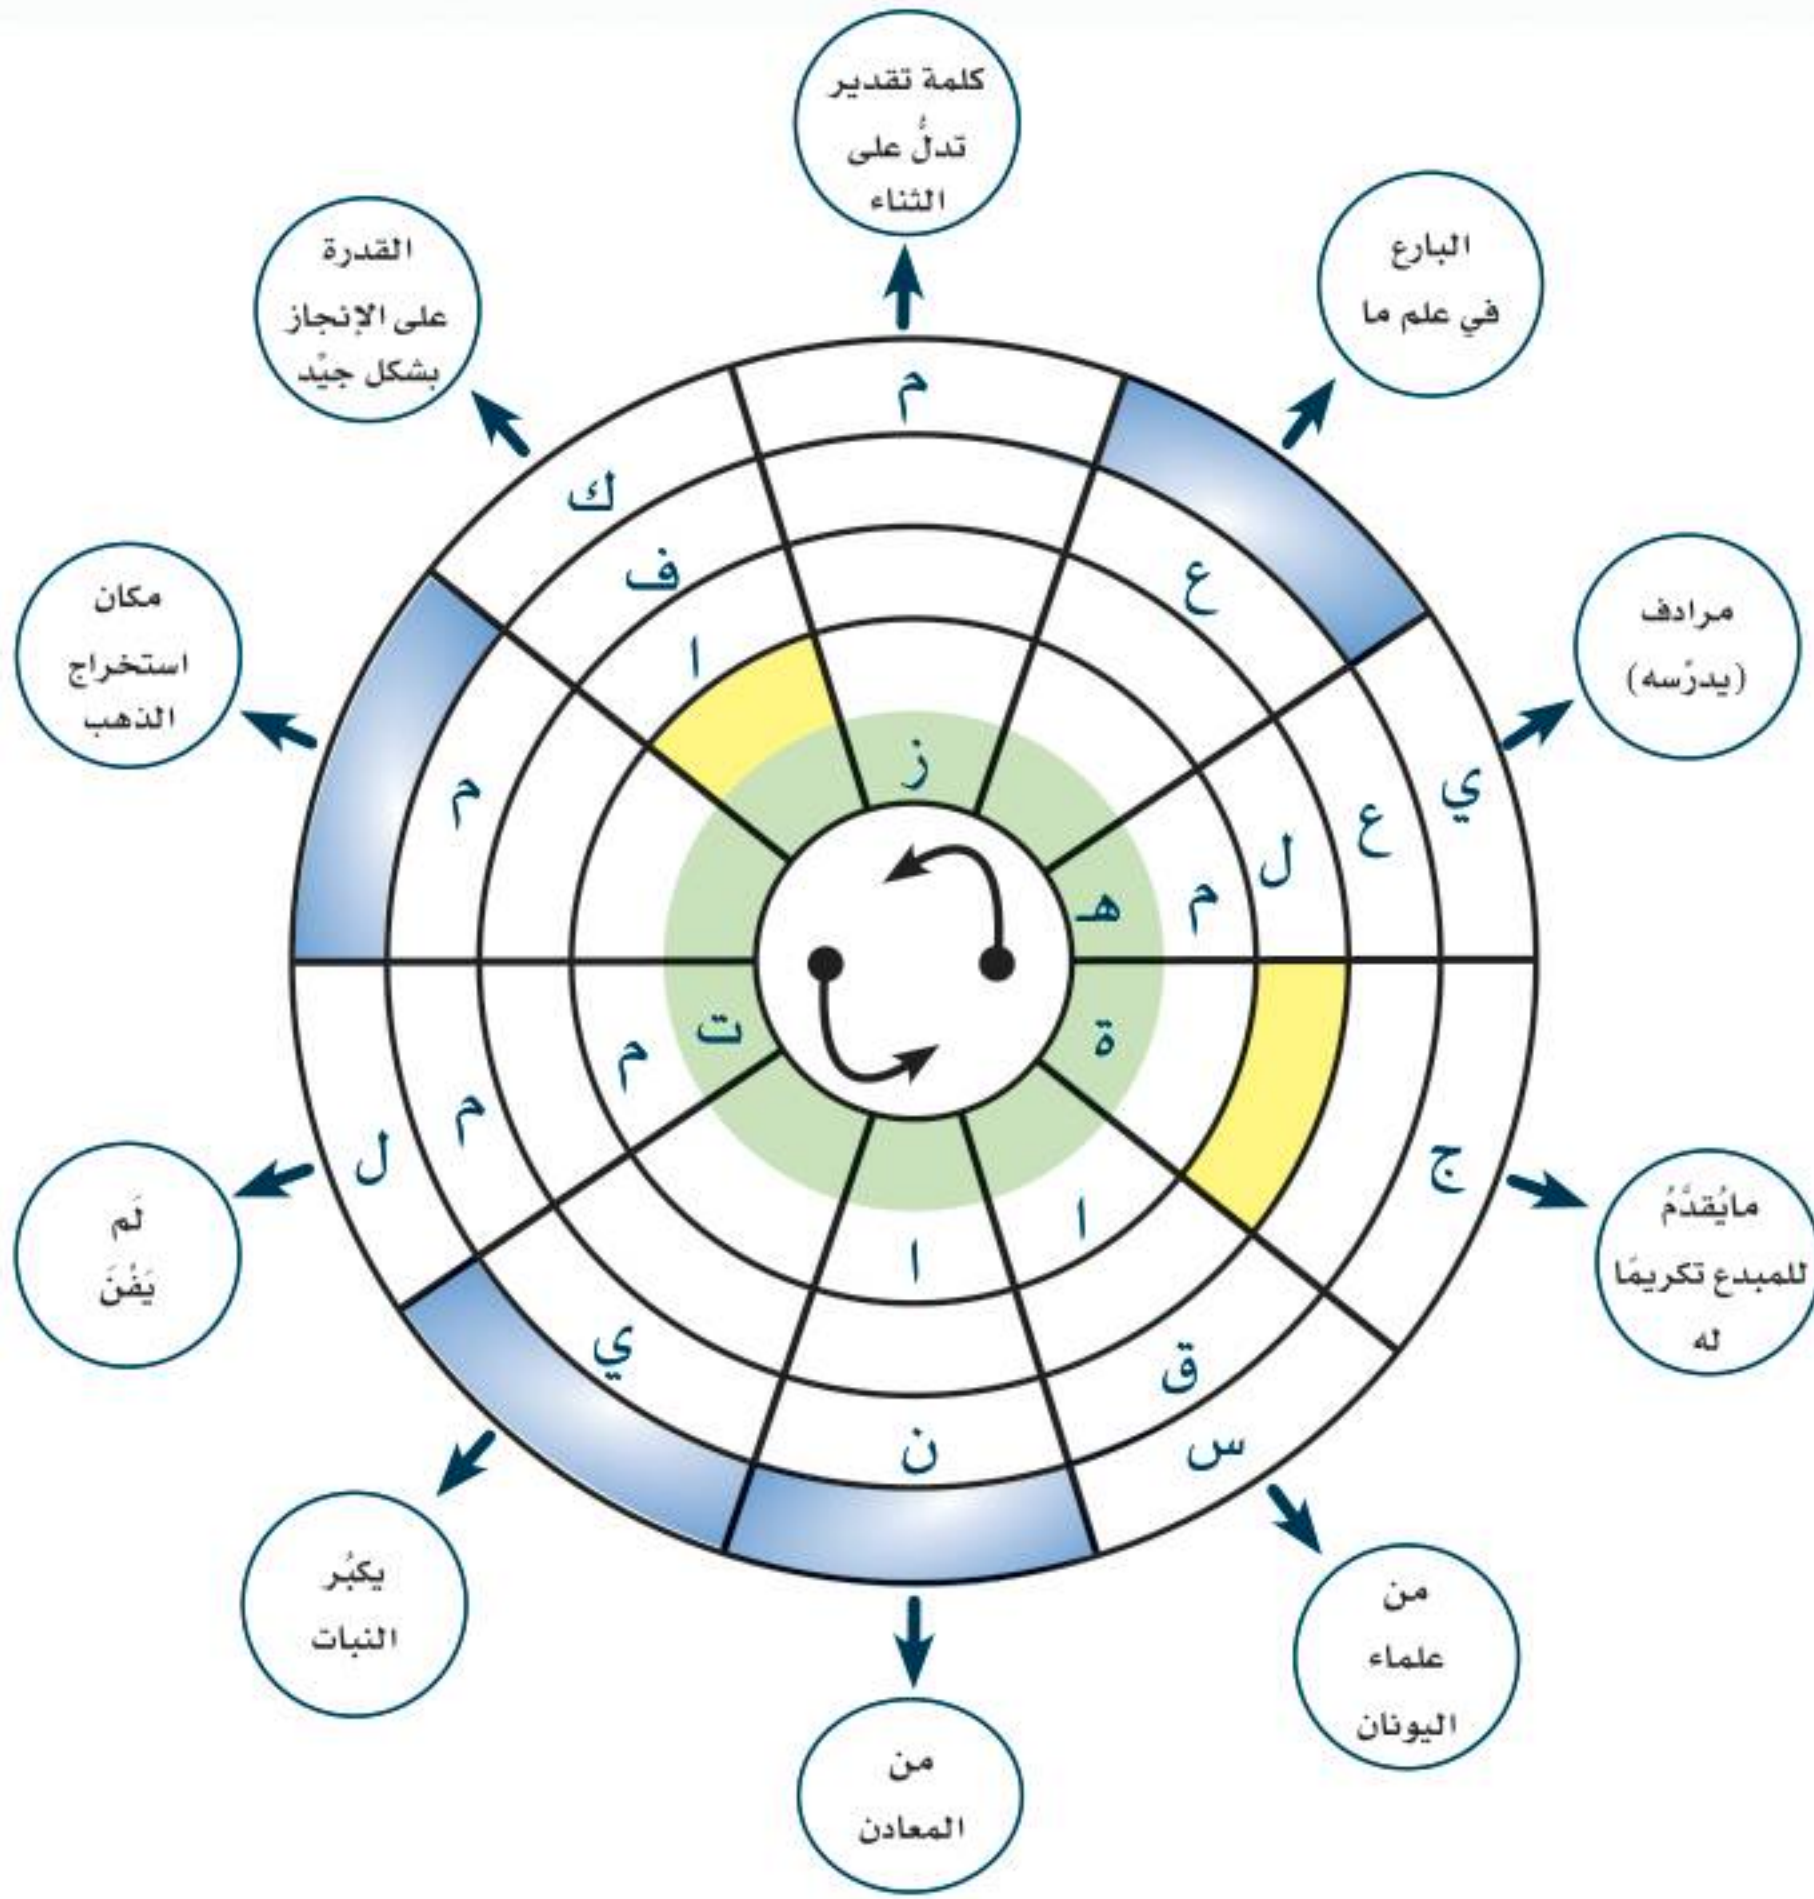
كلمة تقدير تدلُّ على الثناء

البارع في علم ما

مرادف (يدرِّسه)

مايُقدَّمُ للمبدع تكريمًا له

من علماء اليونان

من المعادن

يكبُر النبات

لَم يَفْنَ

مكان استخراج الذهب

القدرة على الإنجاز بشكل جيِّد

م
ع
ي
ع
ل
م
هـ
ة
ج
ق
س
ا
ا
ن
ي
م
ل
م
ت
م
م
ا
ف
ك
ز